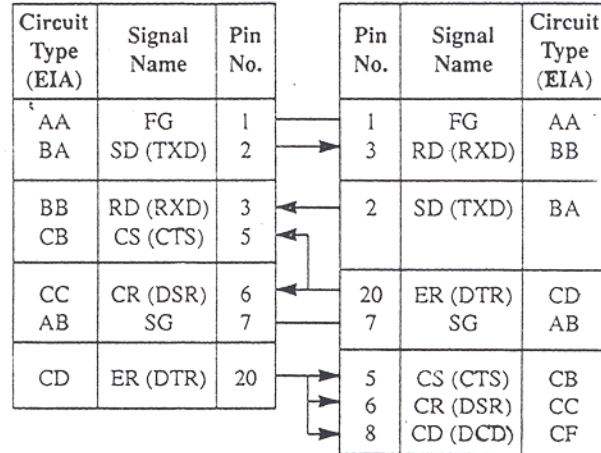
| Circuit Type (EIA) | Signal Name | Pin No. |
|---|---|---|
| AA<br>BA | FG<br>SD (TXD) | 1<br>2 |
| BB<br>CB | RD (RXD)<br>CS (CTS) | 3<br>5 |
| CC<br>AB | CR (DSR)<br>SG | 6<br>7 |
| CD | ER (DTR) | 20 |

| Pin No. | Signal Name | Circuit Type (EIA) |
|---|---|---|
| 1<br>3 | FG<br>RD (RXD) | AA<br>BB |
| 2 | SD (TXD) | BA |
| 20<br>7 | ER (DTR)<br>SG | CD<br>AB |
| 5<br>6<br>8 | CS (CTS)<br>CR (DSR)<br>CD (DCD) | CB<br>CC<br>CF |